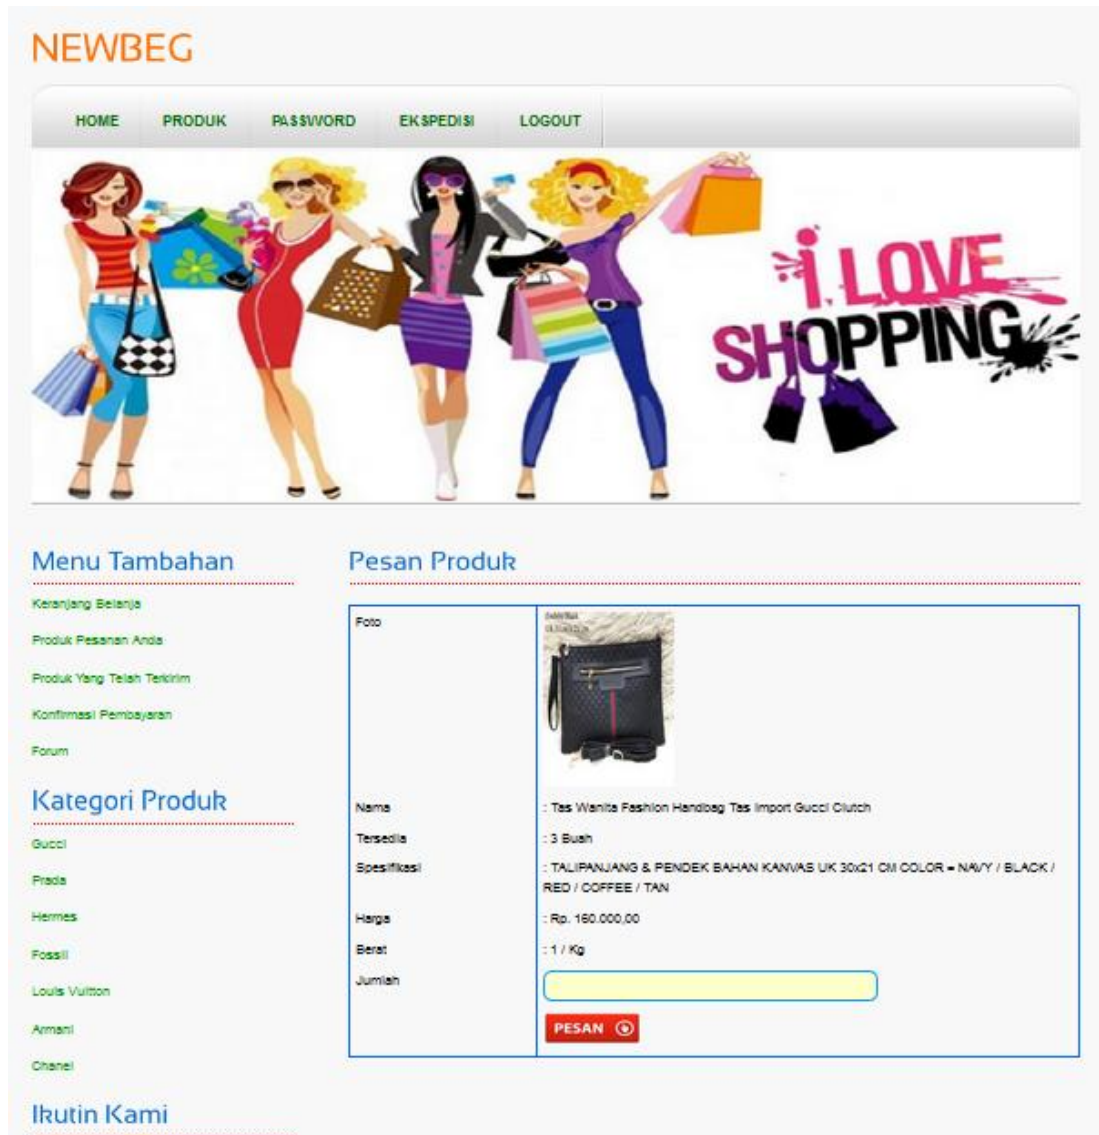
NEWBEG

HOME PRODUK PASSWORD EKSPEDISI LOGOUT

I LOVE SHOPPING

Menu Tambahan

Keranjang Belanja

Produk Pesanan Anda

Produk Yang Telah Terkirim

Konfirmasi Pembayaran

Forum

Kategori Produk

Gucci

Prada

Hermes

Fossil

Louis Vuitton

Armani

Chanel

Ikutin Kami

Pesan Produk

| | |
|---|---|
| Foto | |
| Nama | : Tas Wanita Fashion Handbag Tas Import Gucci Clutch |
| Tersedia | : 3 Buah |
| Spesifikasi | : TALIPANJANG & PENDEK BAHAN KANVAS UK 30x21 CM COLOR = NAVY / BLACK / RED / COFFEE / TAN |
| Harga | : Rp. 160.000,00 |
| Berat | : 1 / Kg |
| Jumlah | |
| | PESAN |